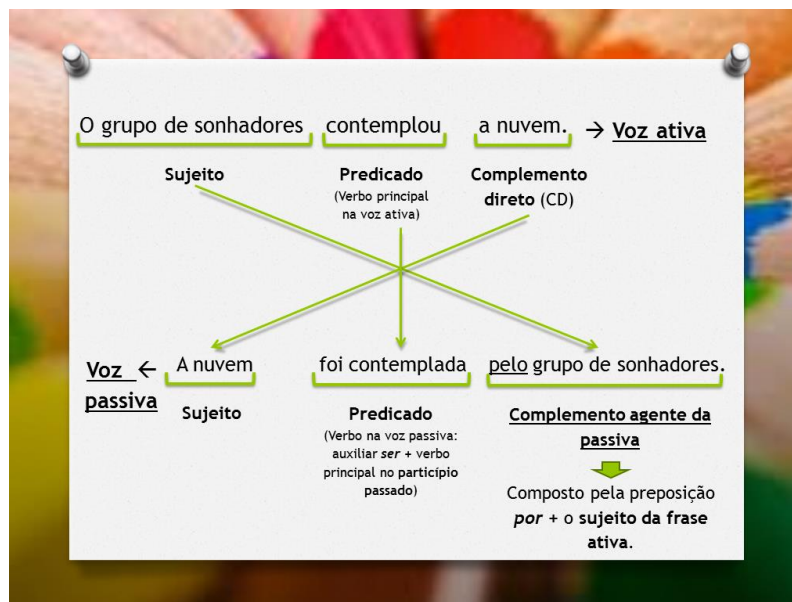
O grupo de sonhadores contemplou a nuvem. → Voz ativa

Sujeito

Predicado
(Verbo principal na voz ativa)

Complemento direto (CD)

Voz passiva ← A nuvem foi contemplada pelo grupo de sonhadores.

Sujeito

Predicado
(Verbo na voz passiva: auxiliar *ser* + verbo principal no particípio passado)

Complemento agente da passiva

Composto pela preposição ***por*** + o **sujeito da frase ativa**.